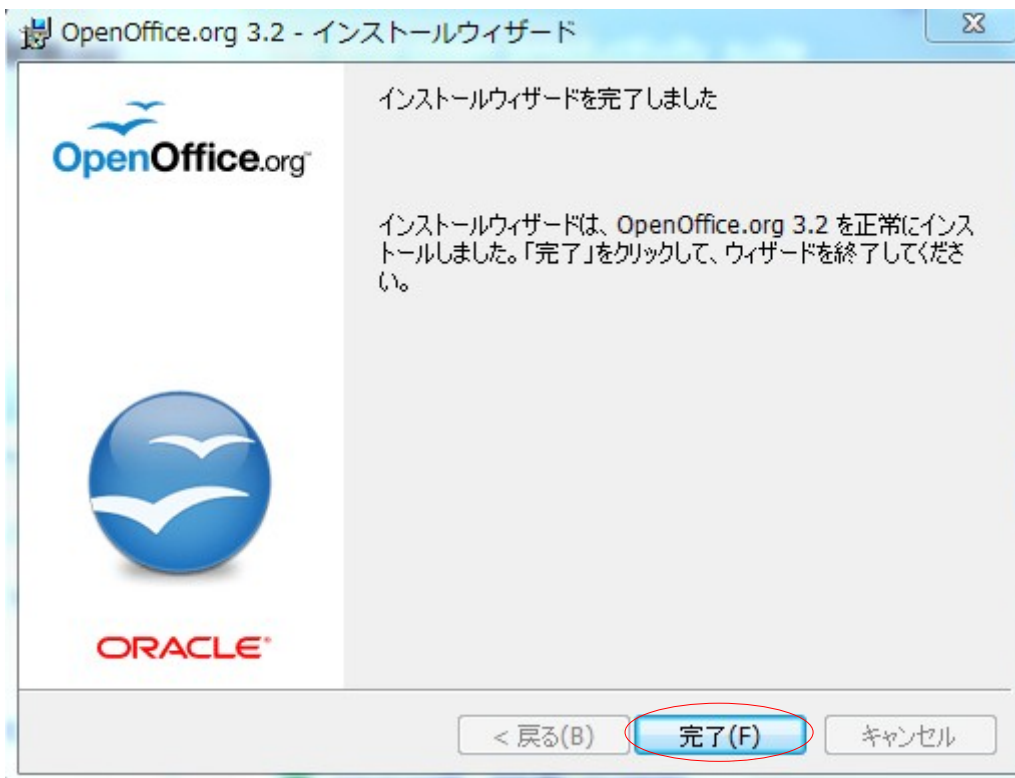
OpenOffice.org 3.2 - インストールウィザード

OpenOffice.org

インストールウィザードを完了しました

インストールウィザードは、OpenOffice.org 3.2 を正常にインストールしました。「完了」をクリックして、ウィザードを終了してください。

ORACLE

< 戻る(B)

完了(F)

キャンセル